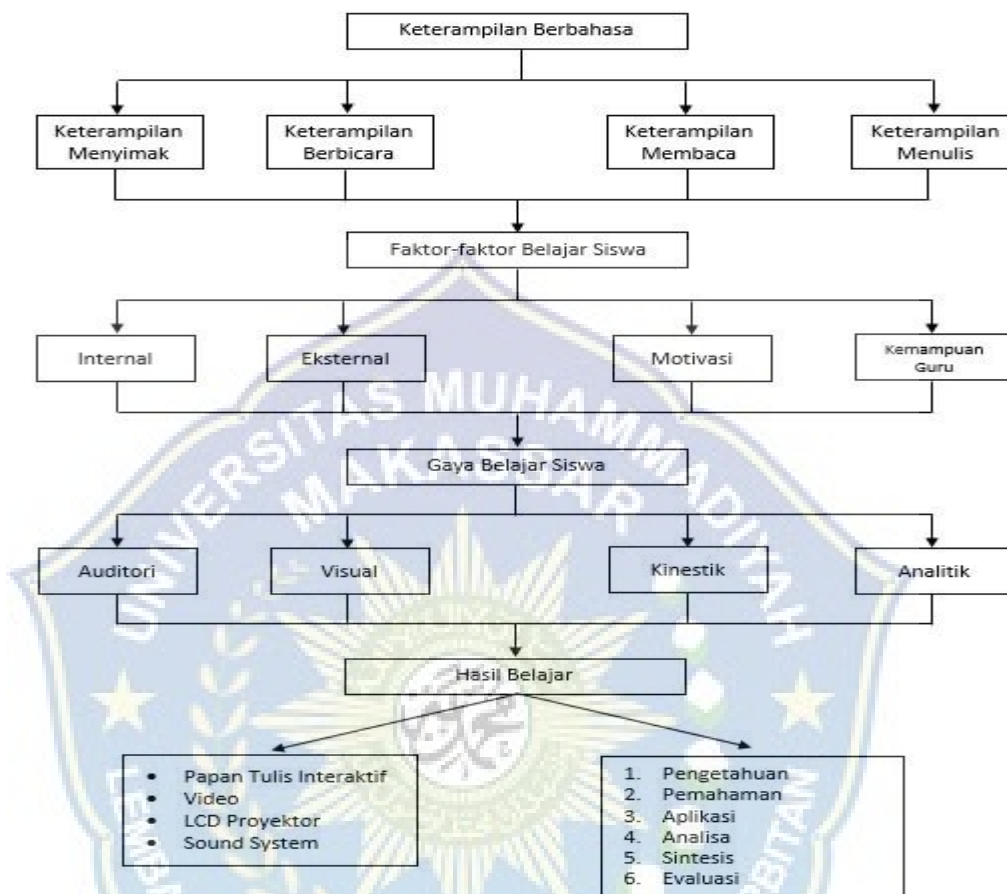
Keterampilan Berbahasa

Keterampilan Menyimak

Keterampilan Berbicara

Keterampilan Membaca

Keterampilan Menulis

Faktor-faktor Belajar Siswa

Internal

Eksternal

Motivasi

Kemampuan Guru

Gaya Belajar Siswa

Auditori

Visual

Kinestik

Analitik

Hasil Belajar

- Papan Tulis Interaktif
- Video
- LCD Proyektor
- Sound System

1. Pengetahuan
2. Pemahaman
3. Aplikasi
4. Analisa
5. Sintesis
6. Evaluasi

UNIVERSITAS MUHAMMADIYAH MAKASSAR